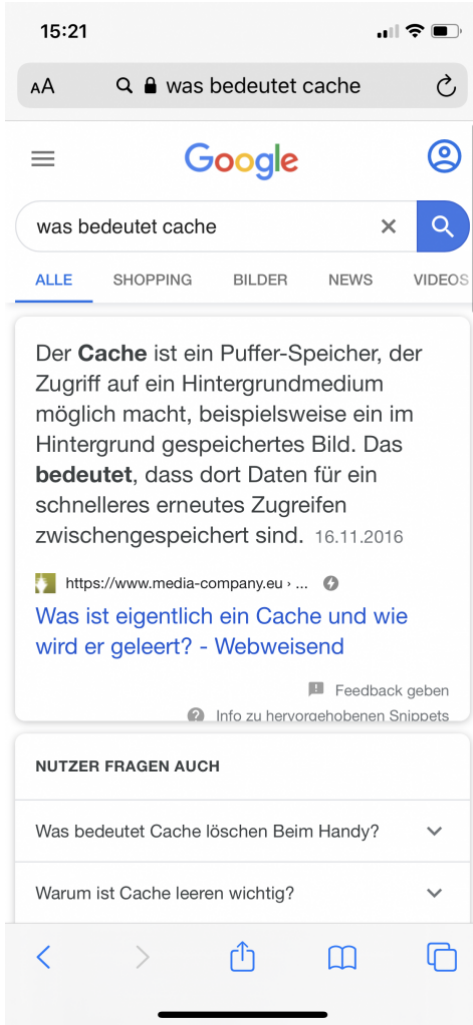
15:21

AA was bedeutet cache

Google

was bedeutet cache

ALLE SHOPPING BILDER NEWS VIDEOS

Der Cache ist ein Puffer-Speicher, der Zugriff auf ein Hintergrundmedium möglich macht, beispielsweise ein im Hintergrund gespeichertes Bild. Das bedeutet, dass dort Daten für ein schnelleres erneutes Zugreifen zwischengespeichert sind. 16.11.2016

https://www.media-company.eu › ...

Was ist eigentlich ein Cache und wie wird er geleert? - Webweisend

Feedback geben

Info zu hervorgehobenen Snippets

NUTZER FRAGEN AUCH

Was bedeutet Cache löschen Beim Handy?

Warum ist Cache leeren wichtig?